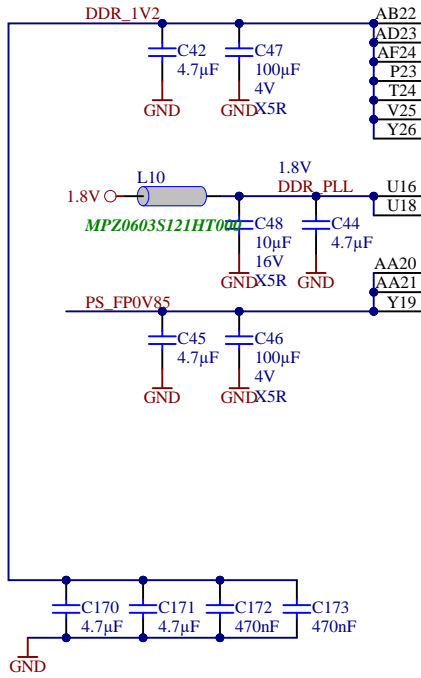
DDR_1V2
AB22
AD23
AF24
P23
T24
V25
Y26
C42
4.7µF
GND
C47
100µF
4V
GND
X5R
1.8V
L10
1.8V
DDR_PLL
U16
U18
MPZ0603S121HT000
C48
10µF
16V
GND
X5R
C44
4.7µF
GND
AA20
AA21
Y19
PS_FP0V85
C45
4.7µF
GND
C46
100µF
4V
GND
X5R
C170
4.7µF
C171
4.7µF
C172
470nF
C173
470nF
GND